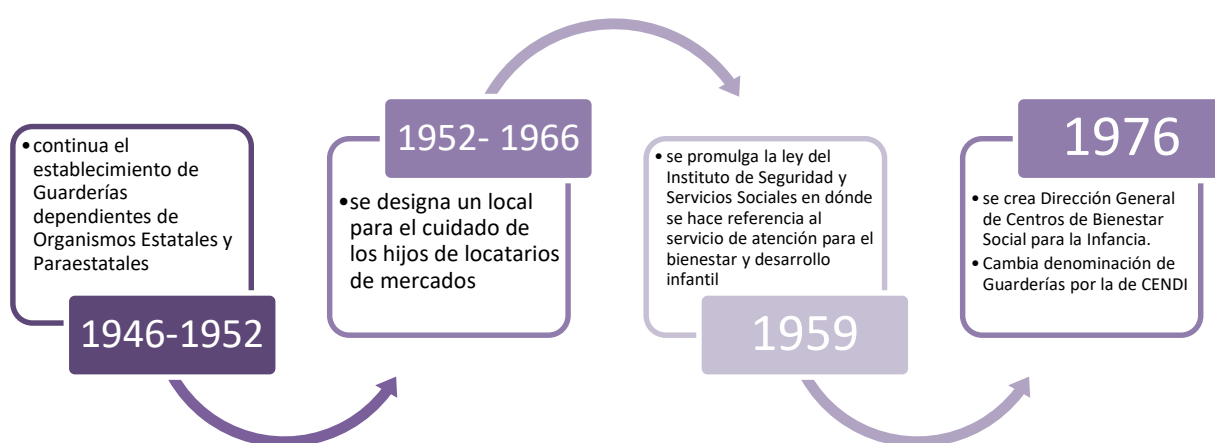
• continua el establecimiento de Guarderías dependientes de Organismos Estatales y Paraestatales

1946-1952

1952- 1966

• se designa un local para el cuidado de los hijos de locatarios de mercados

• se promulga la ley del Instituto de Seguridad y Servicios Sociales en dónde se hace referencia al servicio de atención para el bienestar y desarrollo infantil

1959

1976

• se crea Dirección General de Centros de Bienestar Social para la Infancia.
• Cambia denominación de Guarderías por la de CENDI